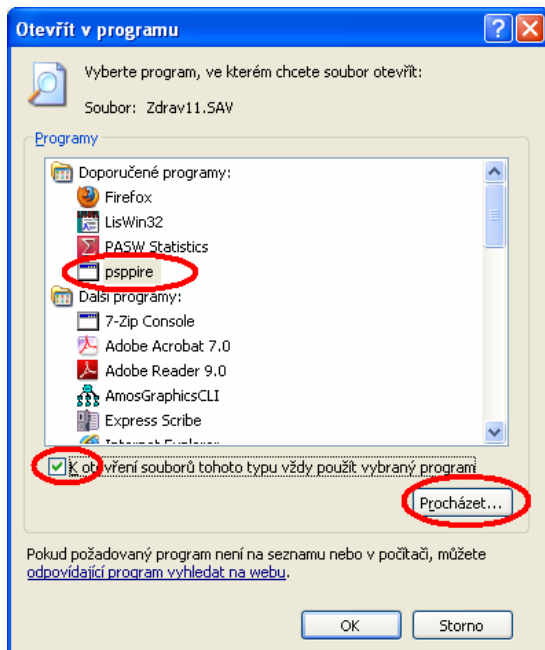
Otevřít v programu

Vyberte program, ve kterém chcete soubor otevřít:

Soubor: Zdrav11.SAV

Programy

Doporučené programy:
Firefox
LisWin32
PASW Statistics
psppire
Další programy:
7-Zip Console
Adobe Acrobat 7.0
Adobe Reader 9.0
AmosGraphicsCLI
Express Scribe
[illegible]

K otevření souborů tohoto typu vždy použít vybraný program

Procházet...

Pokud požadovaný program není na seznamu nebo v počítači, můžete odpovídající program vyhledat na webu.

OK
Storno